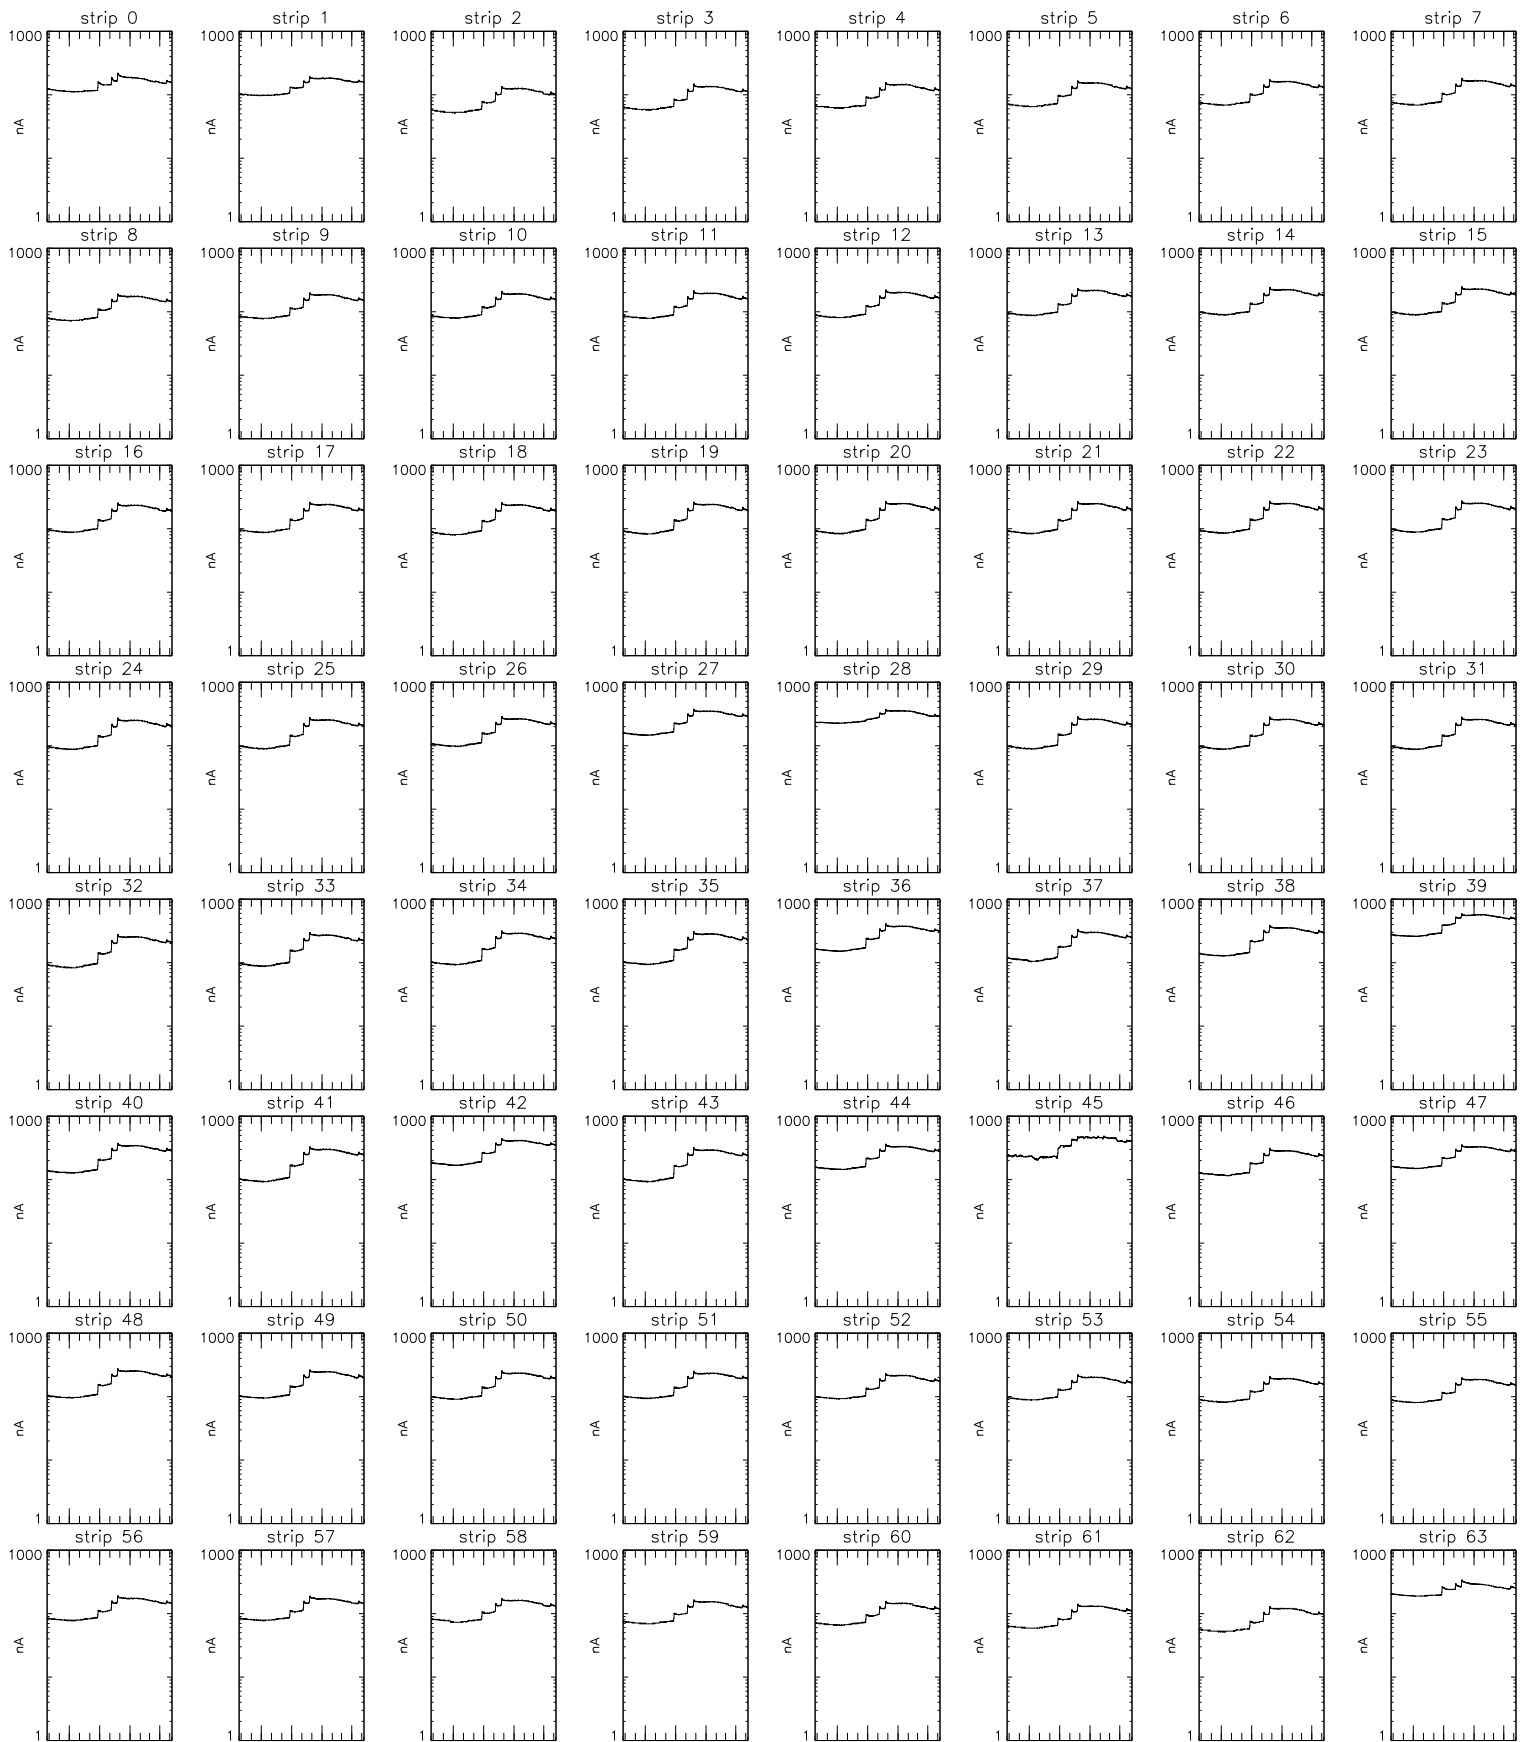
strip 0
1000
nA
1

strip 1
1000
nA
1

strip 2
1000
nA
1

strip 3
1000
nA
1

strip 4
1000
nA
1

strip 5
1000
nA
1

strip 6
1000
nA
1

strip 7
1000
nA
1

strip 8
1000
nA
1

strip 9
1000
nA
1

strip 10
1000
nA
1

strip 11
1000
nA
1

strip 12
1000
nA
1

strip 13
1000
nA
1

strip 14
1000
nA
1

strip 15
1000
nA
1

strip 16
1000
nA
1

strip 17
1000
nA
1

strip 18
1000
nA
1

strip 19
1000
nA
1

strip 20
1000
nA
1

strip 21
1000
nA
1

strip 22
1000
nA
1

strip 23
1000
nA
1

strip 24
1000
nA
1

strip 25
1000
nA
1

strip 26
1000
nA
1

strip 27
1000
nA
1

strip 28
1000
nA
1

strip 29
1000
nA
1

strip 30
1000
nA
1

strip 31
1000
nA
1

strip 32
1000
nA
1

strip 33
1000
nA
1

strip 34
1000
nA
1

strip 35
1000
nA
1

strip 36
1000
nA
1

strip 37
1000
nA
1

strip 38
1000
nA
1

strip 39
1000
nA
1

strip 40
1000
nA
1

strip 41
1000
nA
1

strip 42
1000
nA
1

strip 43
1000
nA
1

strip 44
1000
nA
1

strip 45
1000
nA
1

strip 46
1000
nA
1

strip 47
1000
nA
1

strip 48
1000
nA
1

strip 49
1000
nA
1

strip 50
1000
nA
1

strip 51
1000
nA
1

strip 52
1000
nA
1

strip 53
1000
nA
1

strip 54
1000
nA
1

strip 55
1000
nA
1

strip 56
1000
nA
1

strip 57
1000
nA
1

strip 58
1000
nA
1

strip 59
1000
nA
1

strip 60
1000
nA
1

strip 61
1000
nA
1

strip 62
1000
nA
1

strip 63
1000
nA
1